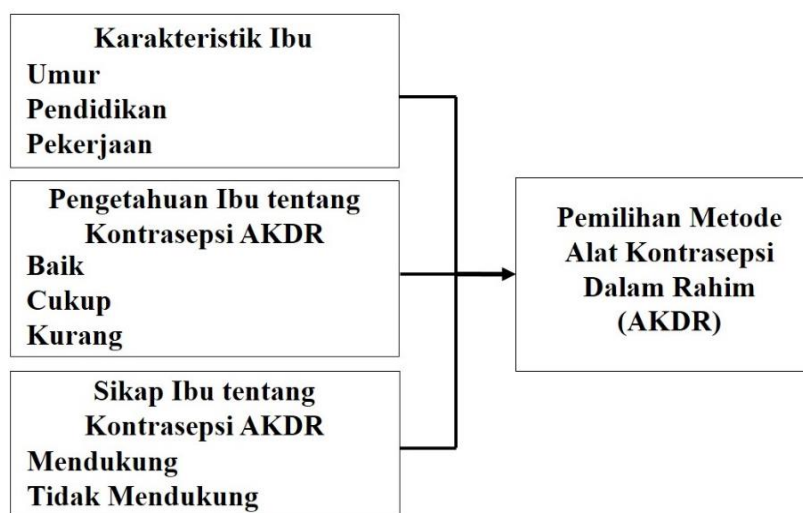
Karakteristik Ibu
Umur
Pendidikan
Pekerjaan

Pengetahuan Ibu tentang Kontrasepsi AKDR
Baik
Cukup
Kurang

Sikap Ibu tentang Kontrasepsi AKDR
Mendukung
Tidak Mendukung

Pemilihan Metode Alat Kontrasepsi Dalam Rahim (AKDR)